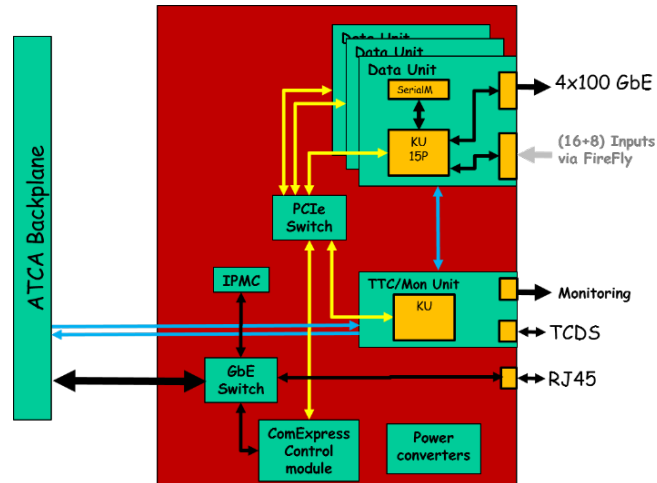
ATCA Backplane

Data Unit
Data Unit
Data Unit
SerialM
KU 15P
4x100 GbE
(16+8) Inputs via FireFly

PCIe Switch

IPMC

TTC/Mon Unit
KU
Monitoring
TCDS

GbE Switch
RJ45

ComExpress Control module

Power converters